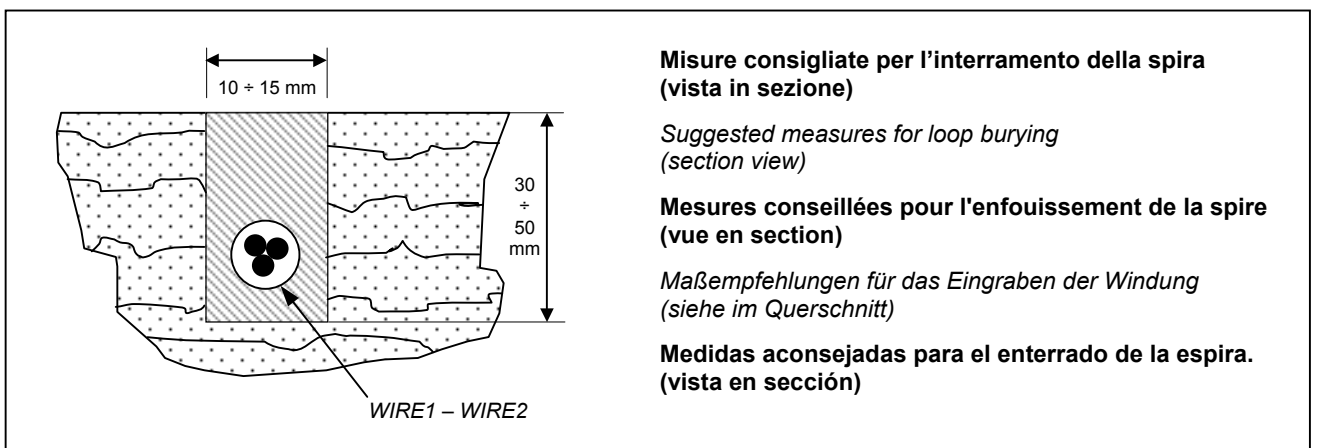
10 ÷ 15 mm

30 ÷ 50 mm

WIRE1 – WIRE2

**Misure consigliate per l'interramento della spira (vista in sezione)**

*Suggested measures for loop burying (section view)*

**Mesures conseillées pour l'enfouissement de la spire (vue en section)**

*Maßempfehlungen für das Eingraben der Windung (siehe im Querschnitt)*

**Medidas aconsejadas para el enterrado de la espira. (vista en sección)**